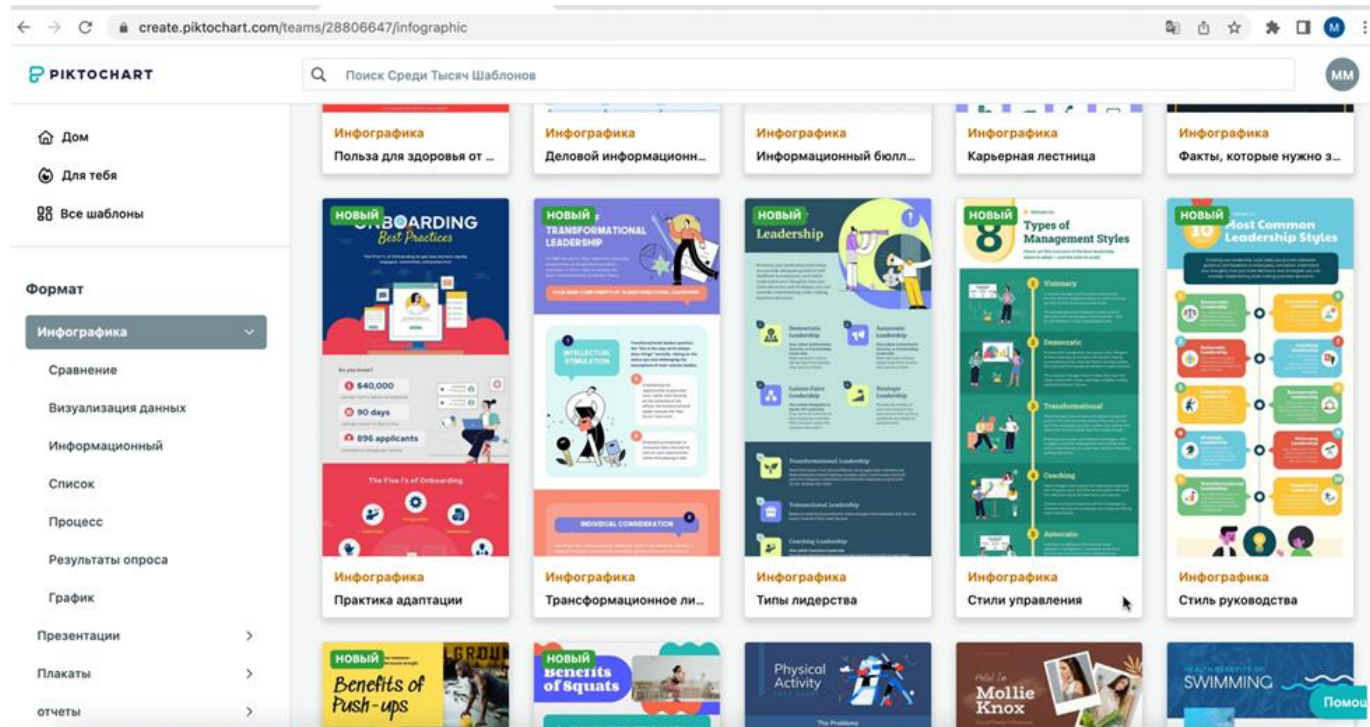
create.piktochart.com/teams/28806647/infographic

PIKTOCHART

Поиск Среди Тысяч Шаблонов

MM

Дом

Для тебя

Все шаблоны

Формат

Инфографика

Сравнение

Визуализация данных

Информационный

Список

Процесс

Результаты опроса

График

Презентации

Плакаты

отчеты

Инфографика
Польза для здоровья от ...

Инфографика
Деловой информационн...

Инфографика
Информационный бюлл...

Инфографика
Карьерная лестница

Инфографика
Факты, которые нужно з...

НОВЫЙ
ONBOARDING
Best Practices

Do you know?
$40,000
90 days
896 applicants

The Five I's of Onboarding

Инфографика
Практика адаптации

НОВЫЙ
TRANSFORMATIONAL LEADERSHIP

FOUR MAIN COMPONENTS OF TRANSFORMATIONAL LEADERSHIP

INTELLECTUAL STIMULATION

INDIVIDUAL CONSIDERATION

Инфографика
Трансформационное ли...

НОВЫЙ
Leadership

Democratic Leadership
Autocratic Leadership
Laissez-Faire Leadership
Strategic Leadership
Transformational Leadership
Transactional Leadership
Coaching Leadership

Инфографика
Типы лидерства

НОВЫЙ
8
Types of Management Styles

Visionary
Democratic
Transformational
Coaching
Autocratic

Инфографика
Стили управления

НОВЫЙ
10 Most Common Leadership Styles

Инфографика
Стиль руководства

НОВЫЙ
Benefits of Push-ups

НОВЫЙ
Benefits of Squats

Physical Activity

The Problems

Hello! I'm
Mollie Knox

HEALTH BENEFITS OF
SWIMMING

Помо